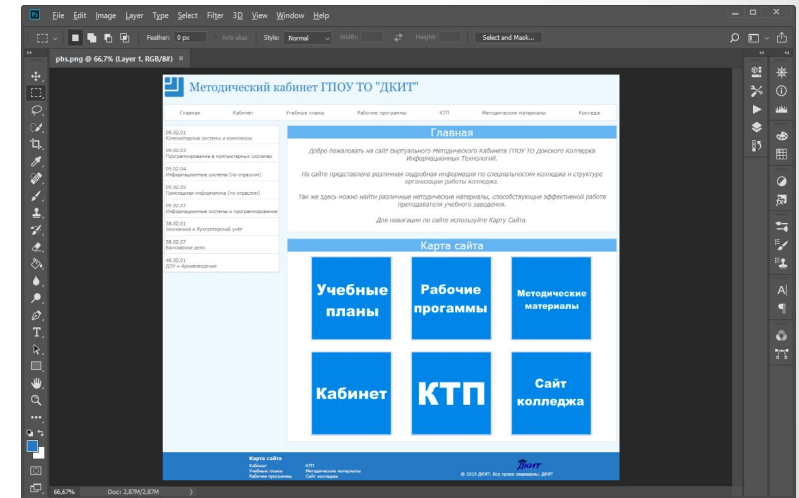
Ps File Edit Image Layer Type Select Filter 3D View Window Help

Feather: 0 px Anti-alias Style: Normal Width: Height: Select and Mask...

phs.png @ 66,7% (Layer 1, RGB/8#)

Методический кабинет ГПОУ ТО "ДКИТ"

Главная Кабинет Учебные планы Рабочие программы КТП Методические материалы Колледж

09.02.01
Компьютерные системы и комплексы

09.02.03
Программирование в компьютерных системах

09.02.04
Информационные системы (по отраслям)

09.02.05
Прикладная информатика (по отраслям)

09.02.07
Информационные системы и программирование

38.02.01
Экономика и бухгалтерский учёт

38.02.07
Банковское дело

46.02.01
ДОУ и Архивоведение

Главная

Добро пожаловать на сайт Виртуального Методического Кабинета ГПОУ ТО Донского Колледжа Информационных Технологий.

На сайте представлена различная подробная информация по специальностям колледжа и структуре организации работы колледжа.

Так же здесь можно найти различные методические материалы, способствующие эффективной работе преподавателя учебного заведения.

Для навигации по сайте используйте Карту Сайта.

Карта сайта

Учебные планы

Рабочие прогаммы

Методические материалы

Кабинет

КТП

Сайт колледжа

Карта сайта
Кабинет
Учебные планы
Рабочие программы
КТП
Методические материалы
Сайт колледжа

ДКИТ
© 2019 ДКИТ. Все права защищены. ДКИТ

66,67% Doc: 2,87M/2,87M